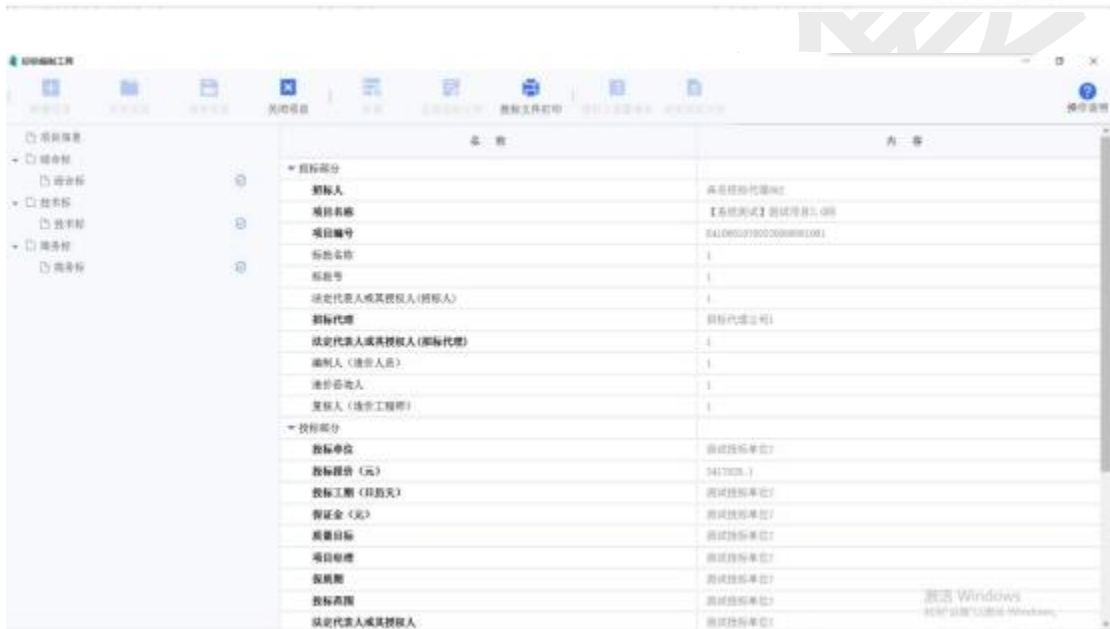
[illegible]

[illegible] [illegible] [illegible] 关闭项目 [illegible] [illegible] 投标文件打印 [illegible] 操作说明

项目信息
综合标
综合标
技术标
技术标
商务标
商务标

| 名 称 | 内 容 |
|---|---|
| ▼ 招标部分 | |
| 招标人 | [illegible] |
| 项目名称 | 【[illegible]】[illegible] |
| 项目编号 | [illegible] |
| 标段名称 | 1 |
| 标段号 | 1 |
| 法定代表人或其授权人(招标人) | 1 |
| 招标代理 | 招标代理公司1 |
| 法定代表人或其授权人(招标代理) | 1 |
| 编制人(造价人员) | 1 |
| 造价咨询人 | 1 |
| 复核人(造价工程师) | 1 |
| ▼ 投标部分 | |
| 投标单位 | 测试投标单位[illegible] |
| 投标报价(元) | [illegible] |
| 投标工期(日历天) | 测试投标单位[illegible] |
| 保证金(元) | 测试投标单位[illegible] |
| 质量目标 | 测试投标单位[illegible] |
| 项目经理 | 测试投标单位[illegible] |
| 保质期 | 测试投标单位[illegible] |
| 投标范围 | 测试投标单位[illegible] |
| 法定代表人或其授权人 | 测试投标单位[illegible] |

激活 Windows
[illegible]